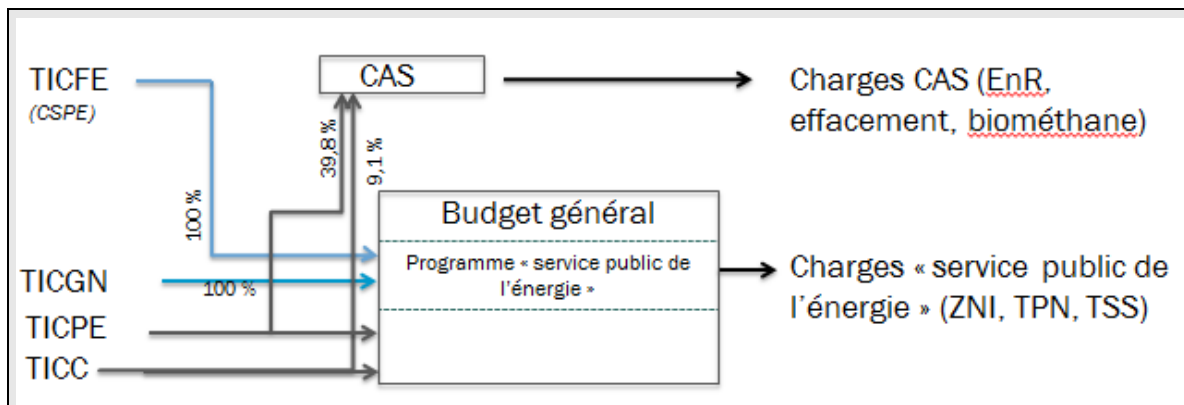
TICFE
(CSPE)

CAS

Charges CAS (EnR, effacement, biométhane)

100 %

39,8 %

9,1 %

Budget général

Programme « service public de l'énergie »

Charges « service public de l'énergie » (ZNI, TPN, TSS)

TICGN

100 %

TICPE

TICC